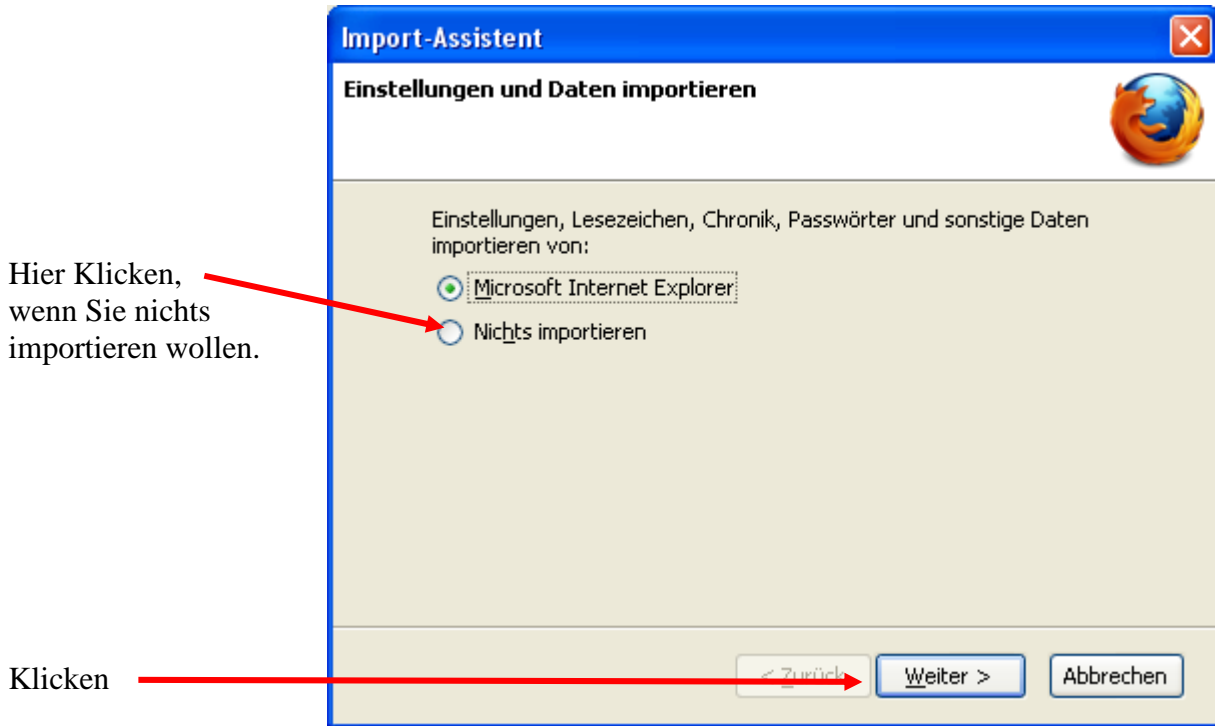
Import-Assistent

Einstellungen und Daten importieren

Einstellungen, Lesezeichen, Chronik, Passwörter und sonstige Daten importieren von:

Microsoft Internet Explorer

Nichts importieren

Hier Klicken, wenn Sie nichts importieren wollen.

< Zurück

Weiter >

Abbrechen

Klicken